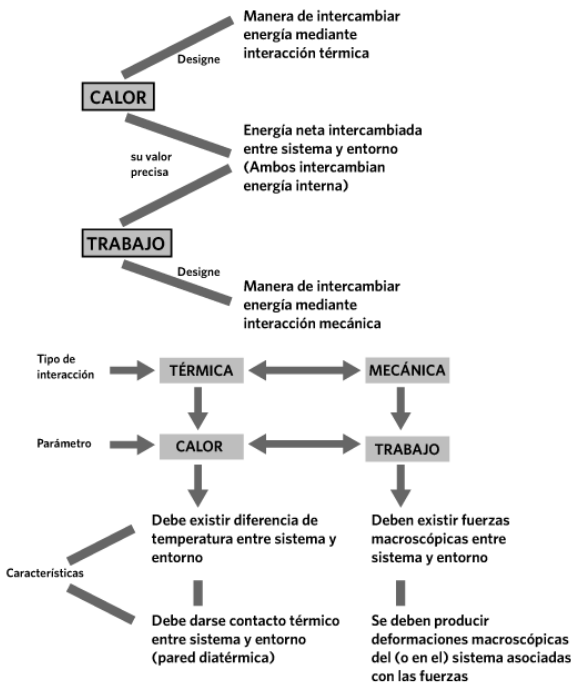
Manera de intercambiar energía mediante interacción térmica

Designe

CALOR

su valor precisa

Energía neta intercambiada entre sistema y entorno (Ambos intercambian energía interna)

TRABAJO

Designe

Manera de intercambiar energía mediante interacción mecánica

Tipo de interacción

TÉRMICA

MECÁNICA

Parámetro

CALOR

TRABAJO

Características

Debe existir diferencia de temperatura entre sistema y entorno

Debe darse contacto térmico entre sistema y entorno (pared diatérmica)

Deben existir fuerzas macroscópicas entre sistema y entorno

Se deben producir deformaciones macroscópicas del (o en el) sistema asociadas con las fuerzas